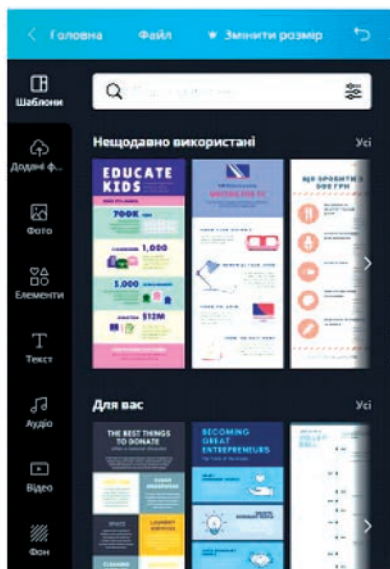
Головна Файл Змінити розмір

Шаблони

Додані ф...

Фото

Елементи

Текст

Аудіо

Відео

Фон

Нещодавно використані

Усі

EDUCATE KIDS

700K

1,000

5,000

$12M

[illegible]

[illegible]

Для вас

Усі

THE BEST THINGS TO DONATE

BECOMING GREAT ENTREPRENEURS